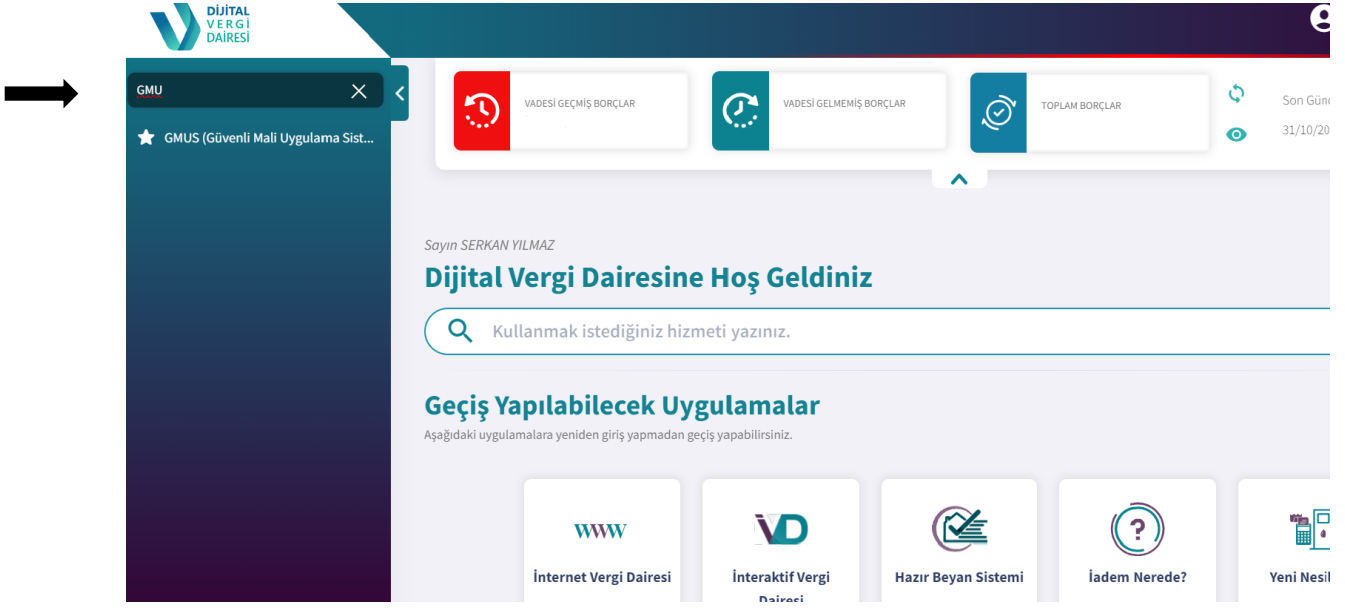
DİJİTAL VERGİ DAİRESİ

GMU

GMUS (Güvenli Mali Uygulama Sist...

VADESİ GEÇMİŞ BORÇLAR

VADESİ GELMEMİŞ BORÇLAR

TOPLAM BORÇLAR

Son Günc

31/10/20

Sayın SERKAN YILMAZ

Dijital Vergi Dairesine Hoş Geldiniz

Kullanmak istediğiniz hizmeti yazınız.

Geçiş Yapılabilecek Uygulamalar

Aşağıdaki uygulamalara yeniden giriş yapmadan geçiş yapabilirsiniz.

WWW
İnternet Vergi Dairesi

VD
İnteraktif Vergi Dairesi

Hazır Beyan Sistemi

İadem Nerede?

Yeni Nesil